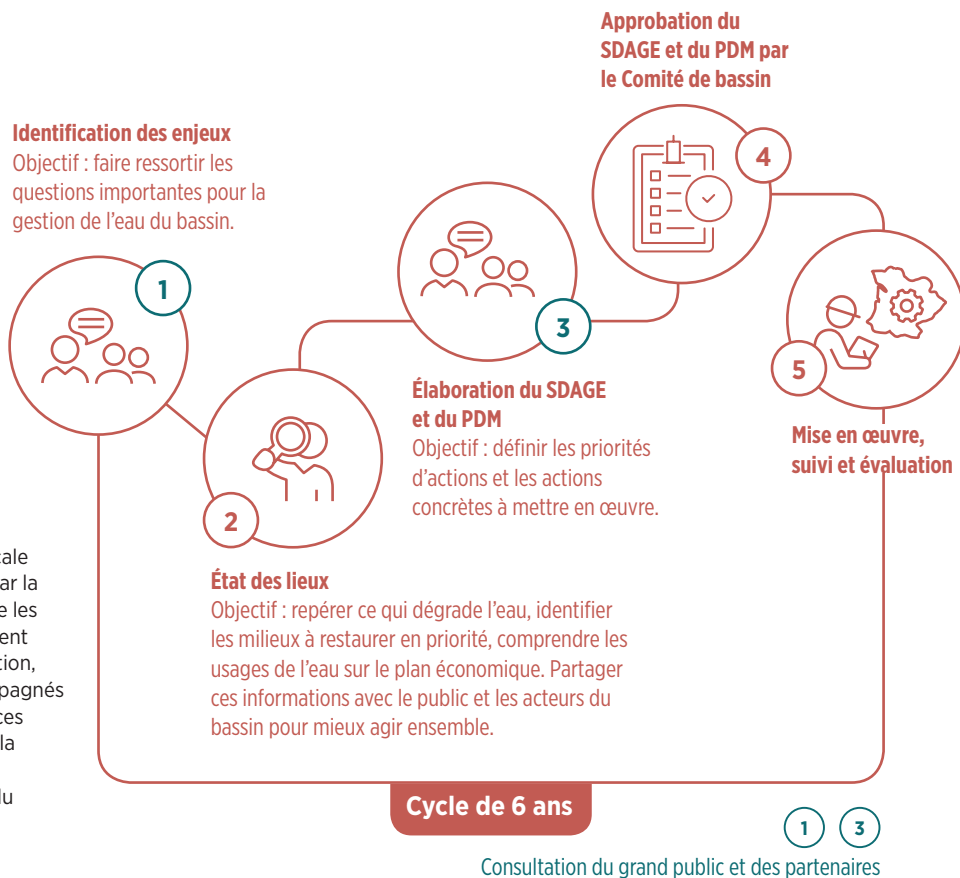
Approbation du SDAGE et du PDM par le Comité de bassin

Identification des enjeux
Objectif : faire ressortir les questions importantes pour la gestion de l'eau du bassin.

4

1

3

5

Élaboration du SDAGE et du PDM
Objectif : définir les priorités d'actions et les actions concrètes à mettre en œuvre.

Mise en œuvre, suivi et évaluation

2

ale
ar la
e les
ent
tion,
pagnés
ces
la

du

État des lieux
Objectif : repérer ce qui dégrade l'eau, identifier les milieux à restaurer en priorité, comprendre les usages de l'eau sur le plan économique. Partager ces informations avec le public et les acteurs du bassin pour mieux agir ensemble.

Cycle de 6 ans

1 3
Consultation du grand public et des partenaires